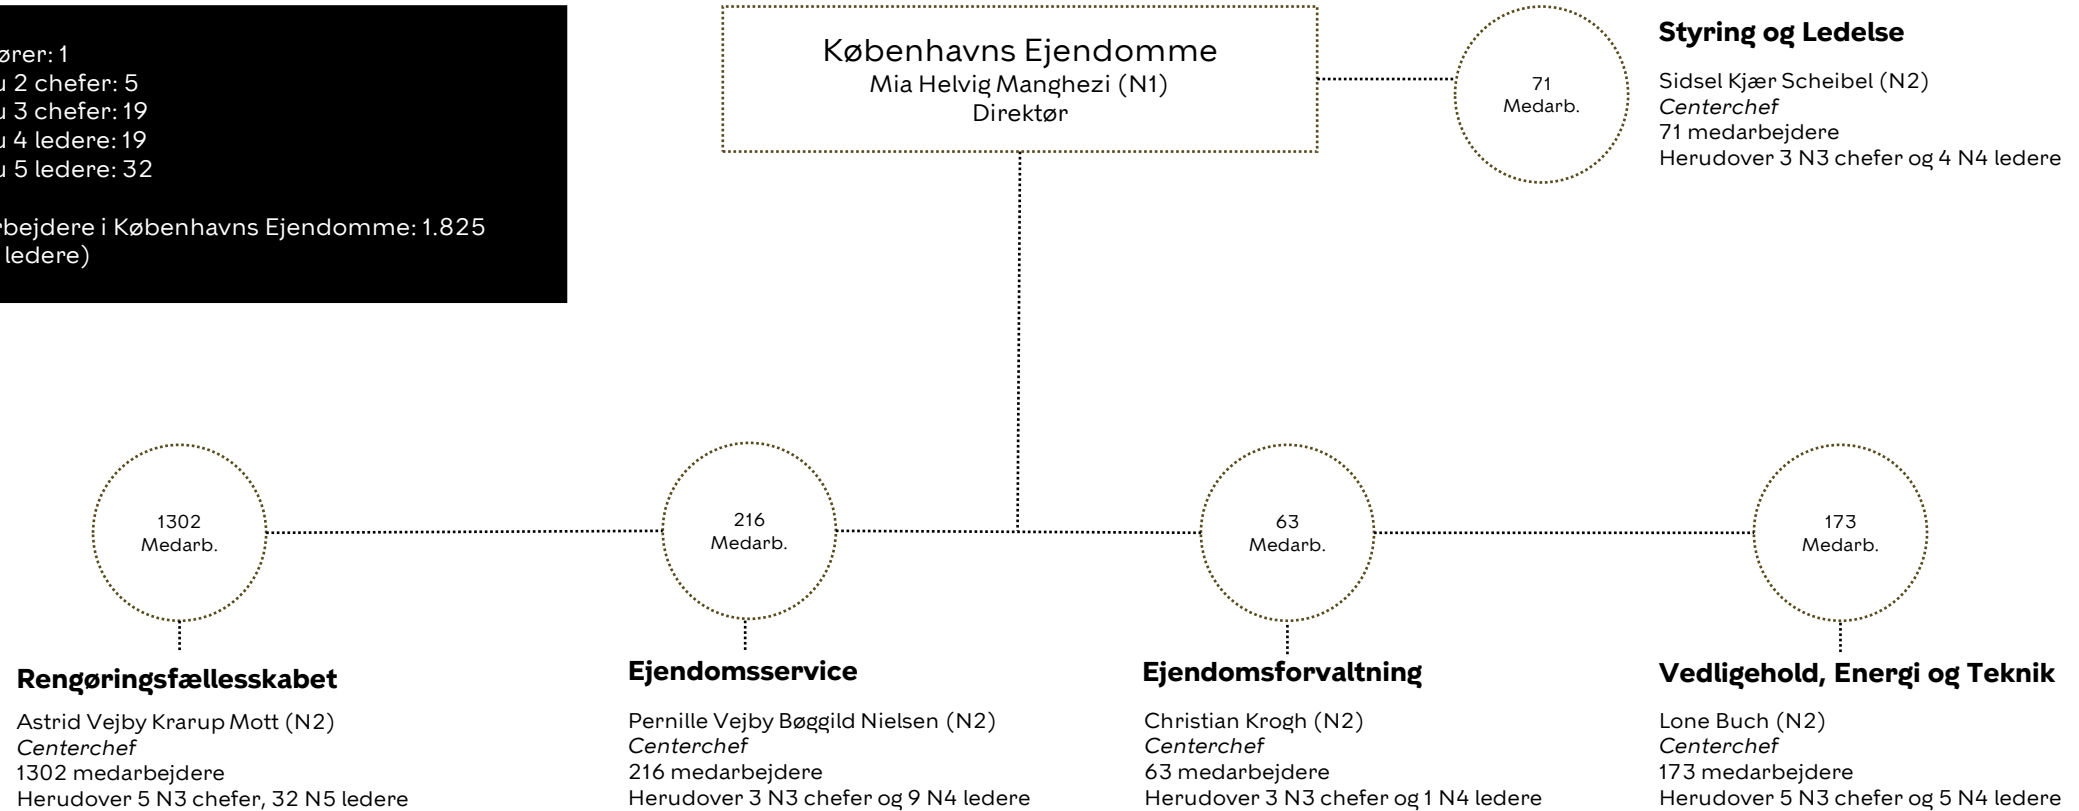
ører: 1
u 2 chefer: 5
u 3 chefer: 19
u 4 ledere: 19
u 5 ledere: 32

bejdere i Københavns Ejendomme: 1.825
ledere)

Københavns Ejendomme
Mia Helvig Manghezi (N1)
Direktør

71
Medarb.

Styring og Ledelse

Sidsel Kjær Scheibel (N2)
*Centerchef*
71 medarbejdere
Herudover 3 N3 chefer og 4 N4 ledere

1302
Medarb.

216
Medarb.

63
Medarb.

173
Medarb.

Rengøringsfællesskabet

Astrid Vejby Krarup Mott (N2)
*Centerchef*
1302 medarbejdere
Herudover 5 N3 chefer, 32 N5 ledere

Ejendomsservice

Pernille Vejby Bøggild Nielsen (N2)
*Centerchef*
216 medarbejdere
Herudover 3 N3 chefer og 9 N4 ledere

Ejendomsforvaltning

Christian Krogh (N2)
*Centerchef*
63 medarbejdere
Herudover 3 N3 chefer og 1 N4 ledere

Vedligehold, Energi og Teknik

Lone Buch (N2)
*Centerchef*
173 medarbejdere
Herudover 5 N3 chefer og 5 N4 ledere